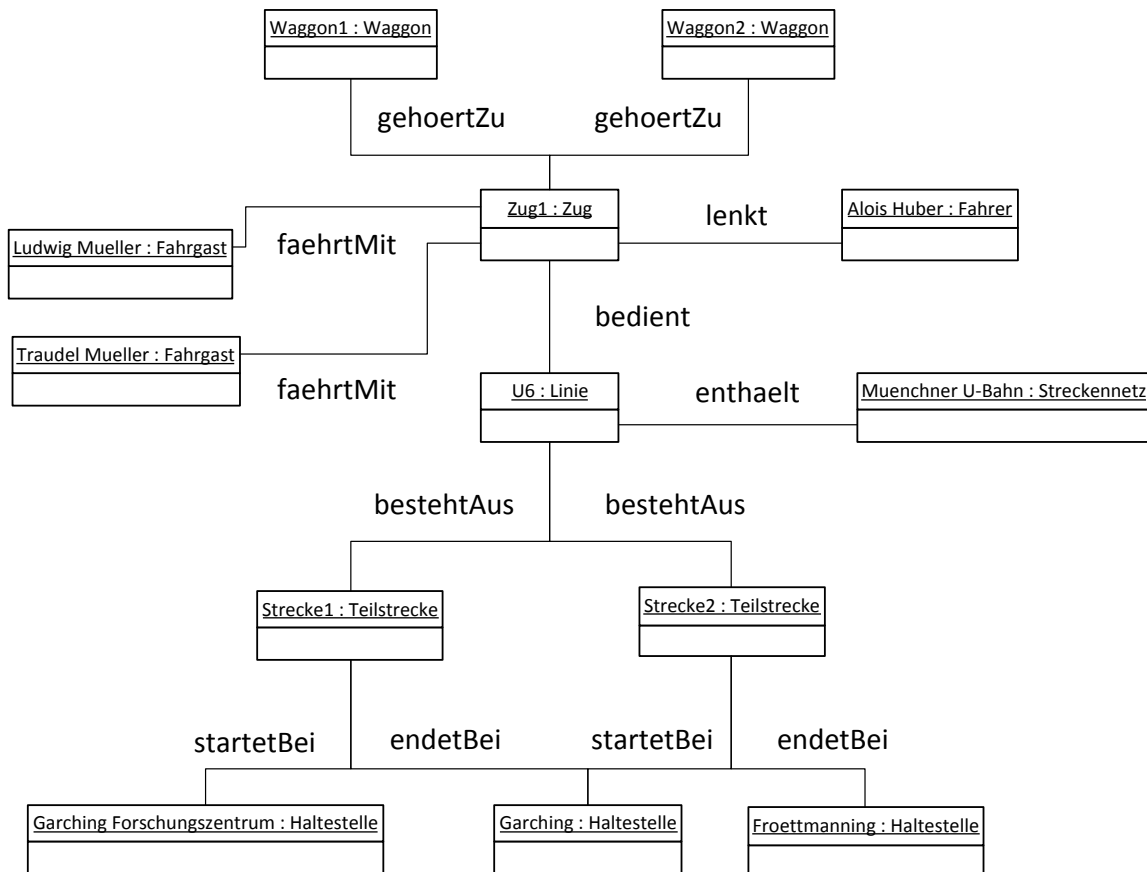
Waggon1 : Waggon

Waggon2 : Waggon

gehoertZu

gehoertZu

Zug1 : Zug

lenkt

Alois Huber : Fahrer

Ludwig Mueller : Fahrgast

faehrtMit

bedient

Traudel Mueller : Fahrgast

faehrtMit

U6 : Linie

enthaelt

Muenchner U-Bahn : Streckennetz

bestehtAus

bestehtAus

Strecke1 : Teilstrecke

Strecke2 : Teilstrecke

startetBei

endetBei

startetBei

endetBei

Garching Forschungszentrum : Haltestelle

Garching : Haltestelle

Froettmanning : Haltestelle